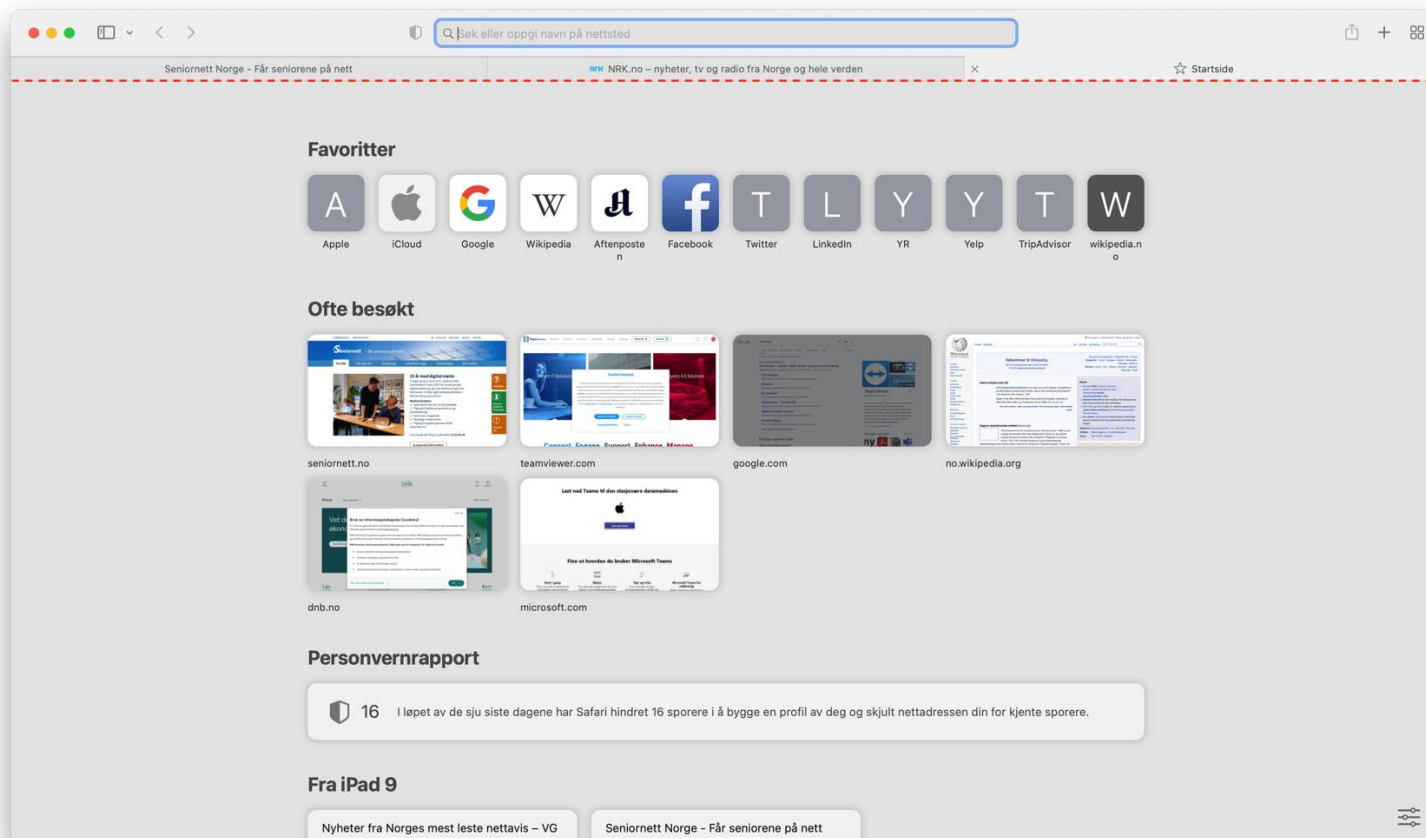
Søk eller oppgi navn på nettsted

Seniornett Norge - Får seniorene på nett
NRK NRK.no – nyheter, tv og radio fra Norge og hele verden
Startside

Favoritter

A Apple
iCloud
Google
Wikipedia
Aftenposten
Facebook
T Twitter
L LinkedIn
Y YR
Y Yelp
T TripAdvisor
W wikipedia.no

Ofte besøkt

seniornett.no
teamviewer.com
google.com
no.wikipedia.org
dnb.no
microsoft.com

Personvernrapport

16 I løpet av de sju siste dagene har Safari hindret 16 sporere i å bygge en profil av deg og skjult nettadressen din for kjente sporere.

Fra iPad 9

Nyheter fra Norges mest leste nettavis – VG
Seniornett Norge - Får seniorene på nett